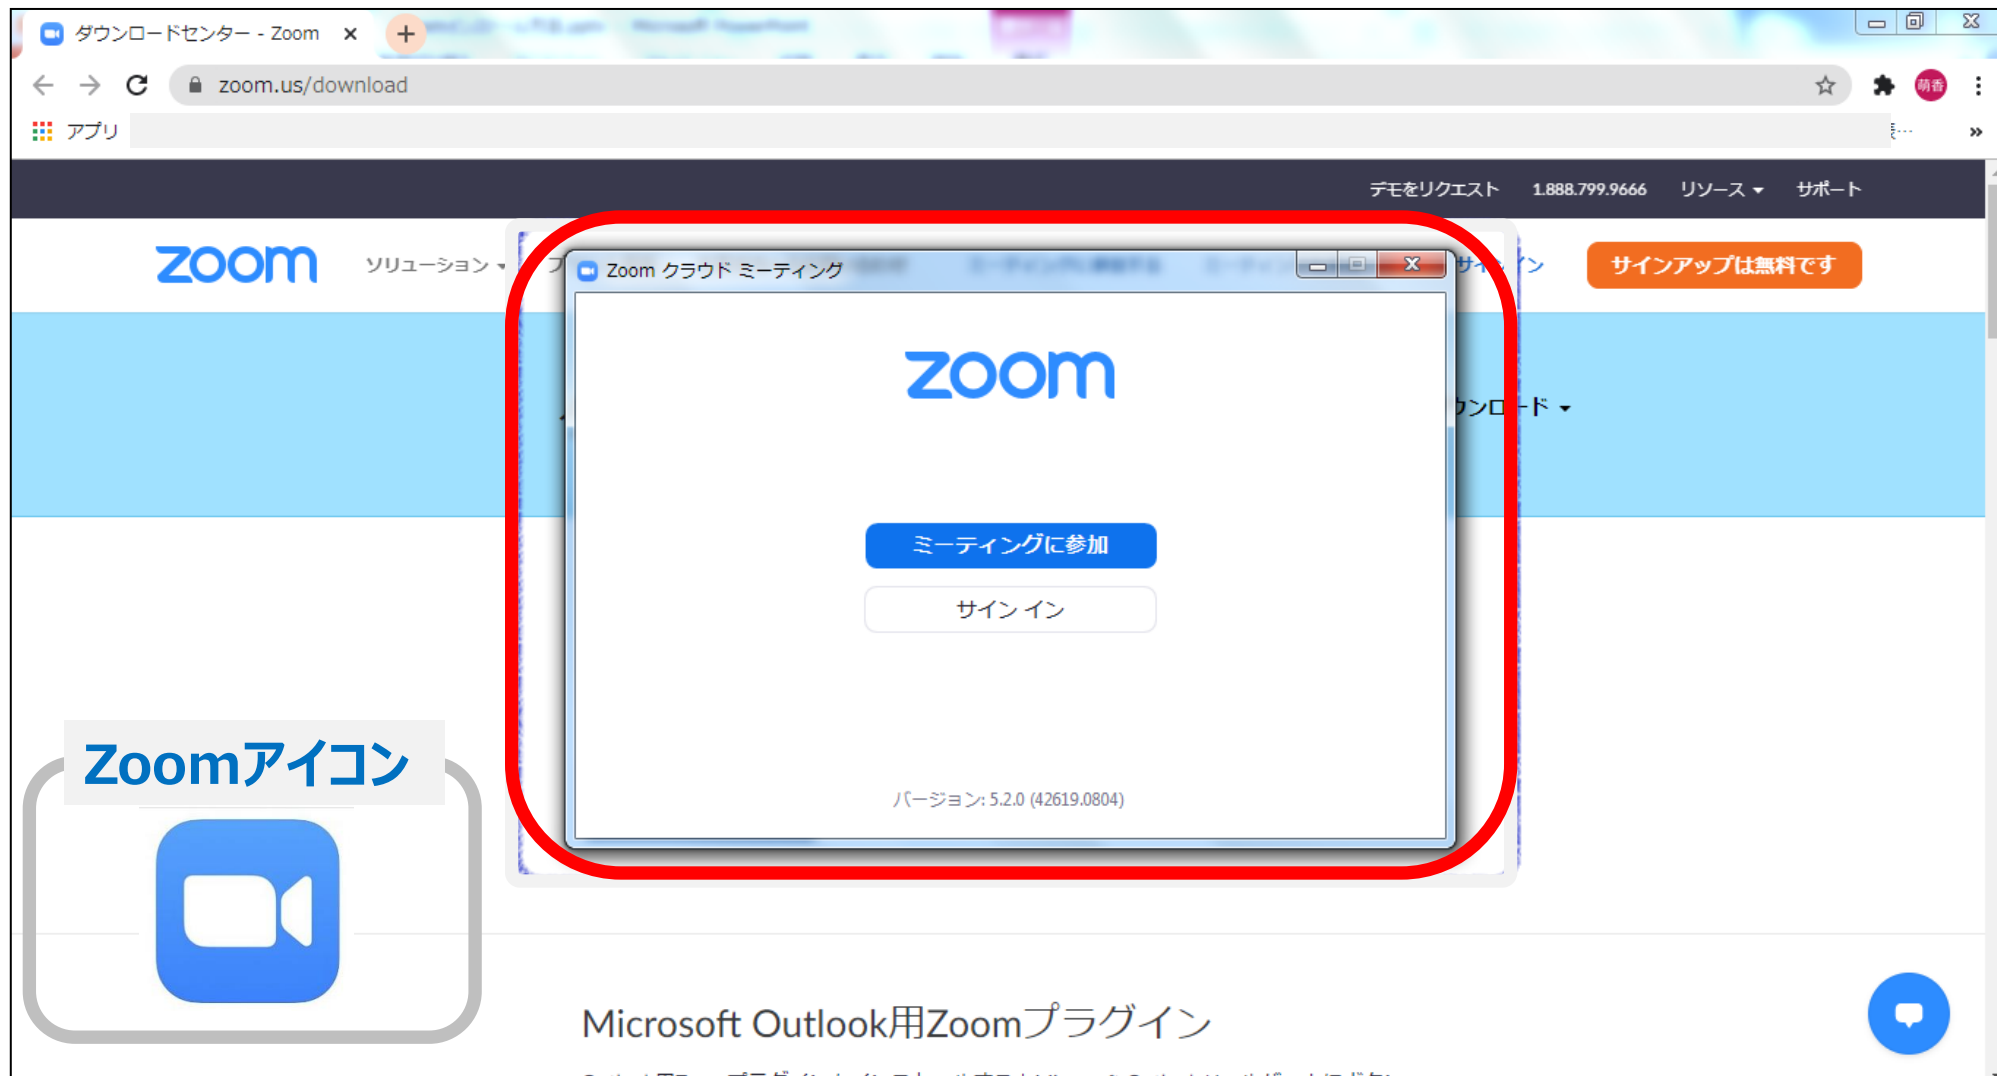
ダウンロードセンター - Zoom ×

zoom.us/download

アプリ

デモをリクエスト 1.888.799.9666 リソース サポート

zoom ソリューション

サインアップは無料です

Zoom クラウド ミーティング

zoom

ミーティングに参加

サイン イン

バージョン: 5.2.0 (42619.0804)

ウンロード

Zoomアイコン

Microsoft Outlook用Zoomプラグイン